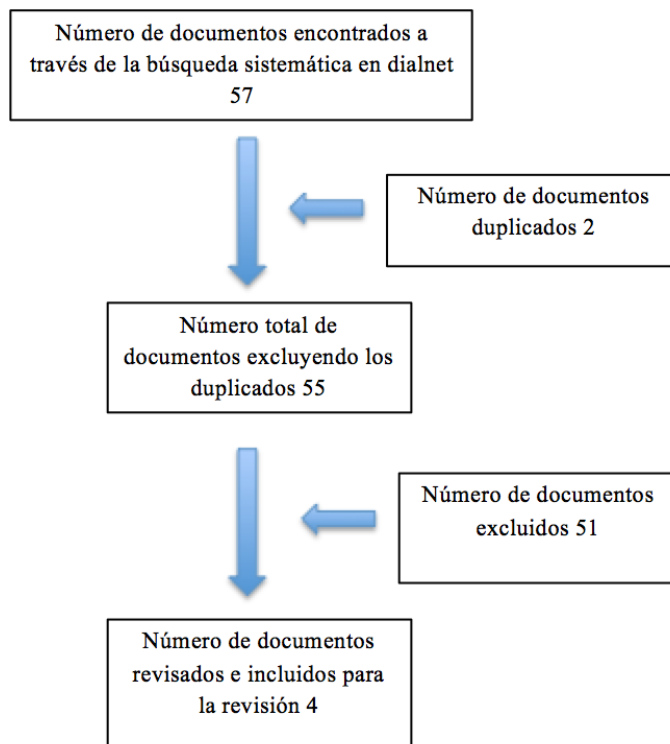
Número de documentos encontrados a través de la búsqueda sistemática en dialnet 57

Número de documentos duplicados 2

Número total de documentos excluyendo los duplicados 55

Número de documentos excluidos 51

Número de documentos revisados e incluidos para la revisión 4